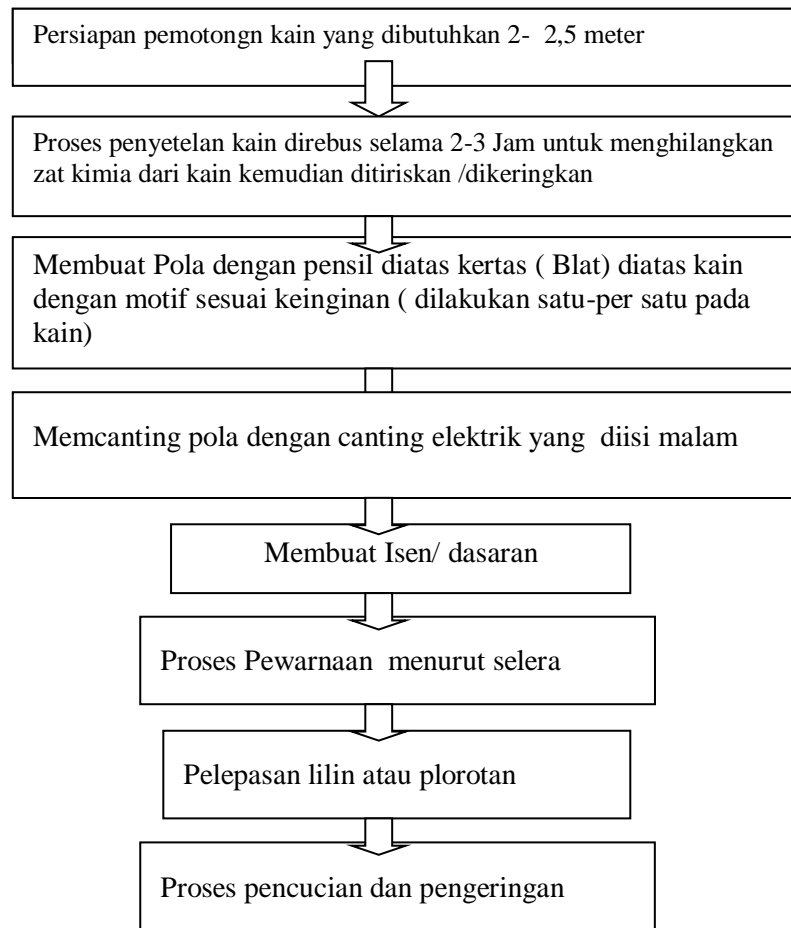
Persiapan pemotongn kain yang dibutuhkan 2- 2,5 meter

Proses penyetelan kain direbus selama 2-3 Jam untuk menghilangkan zat kimia dari kain kemudian ditiriskan /dikeringkan

Membuat Pola dengan pensil diatas kertas ( Blat) diatas kain dengan motif sesuai keinginan ( dilakukan satu-per satu pada kain)

Memcanting pola dengan canting elektrik yang diisi malam

Membuat Isen/ dasaran

Proses Pewarnaan menurut selera

Pelepasan lilin atau plorotan

Proses pencucian dan pengeringan